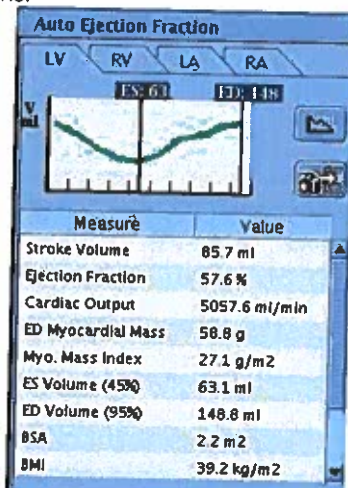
Auto Ejection Fraction

LV RV LA RA

ES: 63 ED: 148

V ml

| Measure | Value |
|---|---|
| Stroke Volume | 85.7 ml |
| Ejection Fraction | 57.6 % |
| Cardiac Output | 5057.6 ml/min |
| ED Myocardial Mass | 58.8 g |
| Myo. Mass Index | 27.1 g/m2 |
| ES Volume (45%) | 63.1 ml |
| ED Volume (95%) | 148.8 ml |
| BSA | 2.2 m2 |
| BMI | 39.2 kg/m2 |